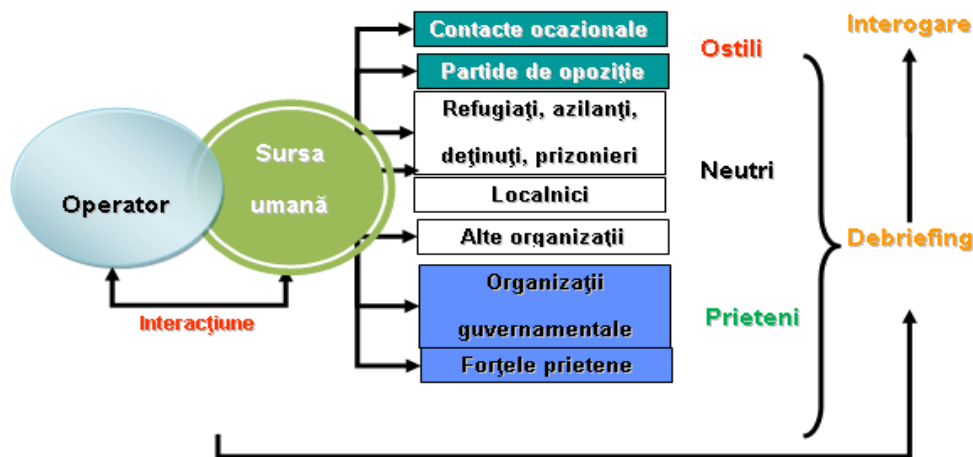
Operator

Sursa umană

Interacţiune

Contacte ocazionale

Partide de opoziţie

Refugiaţi, azilanţi, deţinuţi, prizonieri

Localnici

Alte organizaţii

Organizaţii guvernamentale

Forţele prietene

Ostili

Neutri

Prieteni

Interogare

Debriefing